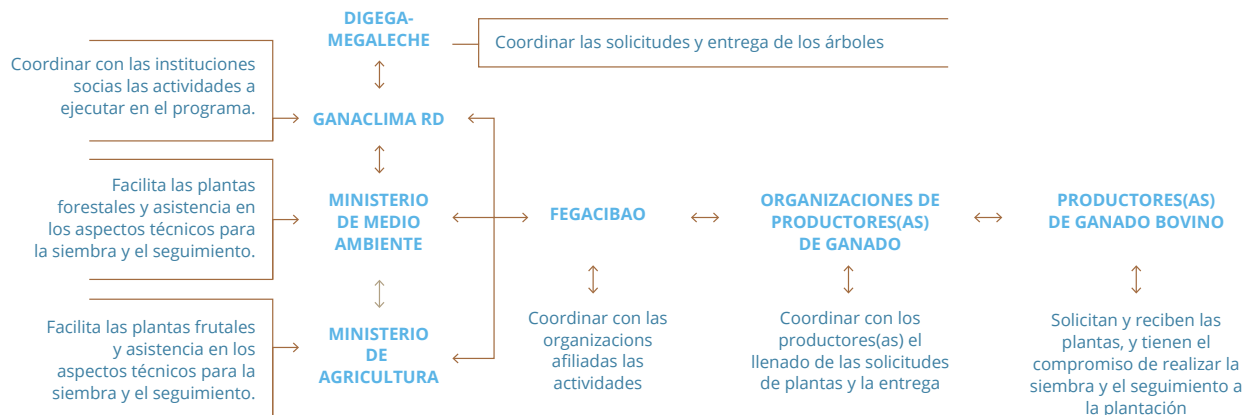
DIGEGA-MEGALECHE

Coordinar las solicitudes y entrega de los árboles

Coordinar con las instituciones socias las actividades a ejecutar en el programa.

GANACLIMA RD

Facilita las plantas forestales y asistencia en los aspectos técnicos para la siembra y el seguimiento.

MINISTERIO DE MEDIO AMBIENTE

FEGACIBAO

ORGANIZACIONES DE PRODUCTORES(AS) DE GANADO

PRODUCTORES(AS) DE GANADO BOVINO

Facilita las plantas frutales y asistencia en los aspectos técnicos para la siembra y el seguimiento.

MINISTERIO DE AGRICULTURA

Coordinar con las organizacions afiliadas las actividades

Coordinar con los productores(as) el llenado de las solicitudes de plantas y la entrega

Solicitan y reciben las plantas, y tienen el compromiso de realizar la siembra y el seguimiento a la plantación